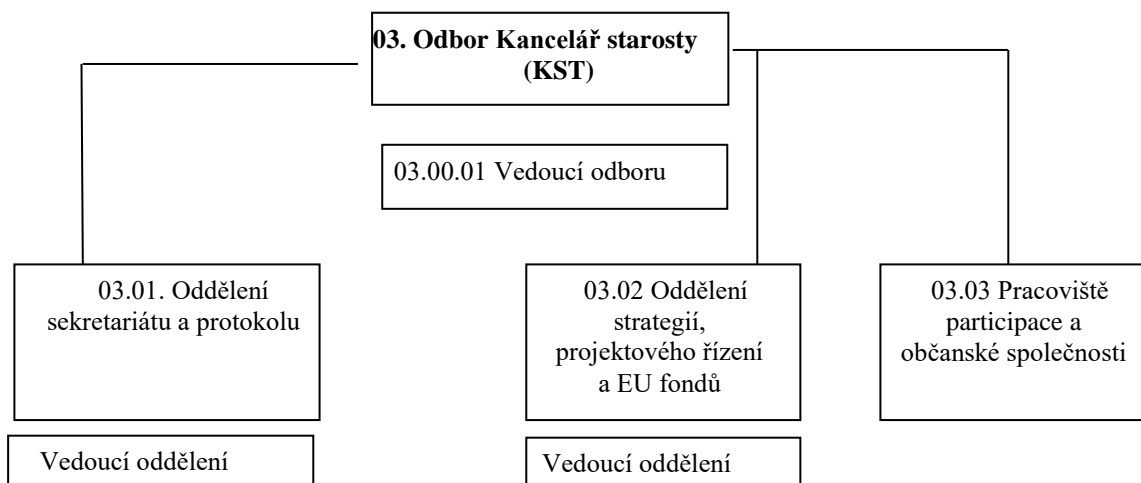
03. Odbor Kancelář starosty (KST)

03.00.01 Vedoucí odboru

03.01. Oddělení sekretariátu a protokolu

03.02 Oddělení strategií, projektového řízení a EU fondů

03.03 Pracoviště participace a občanské společnosti

Vedoucí oddělení

Vedoucí oddělení